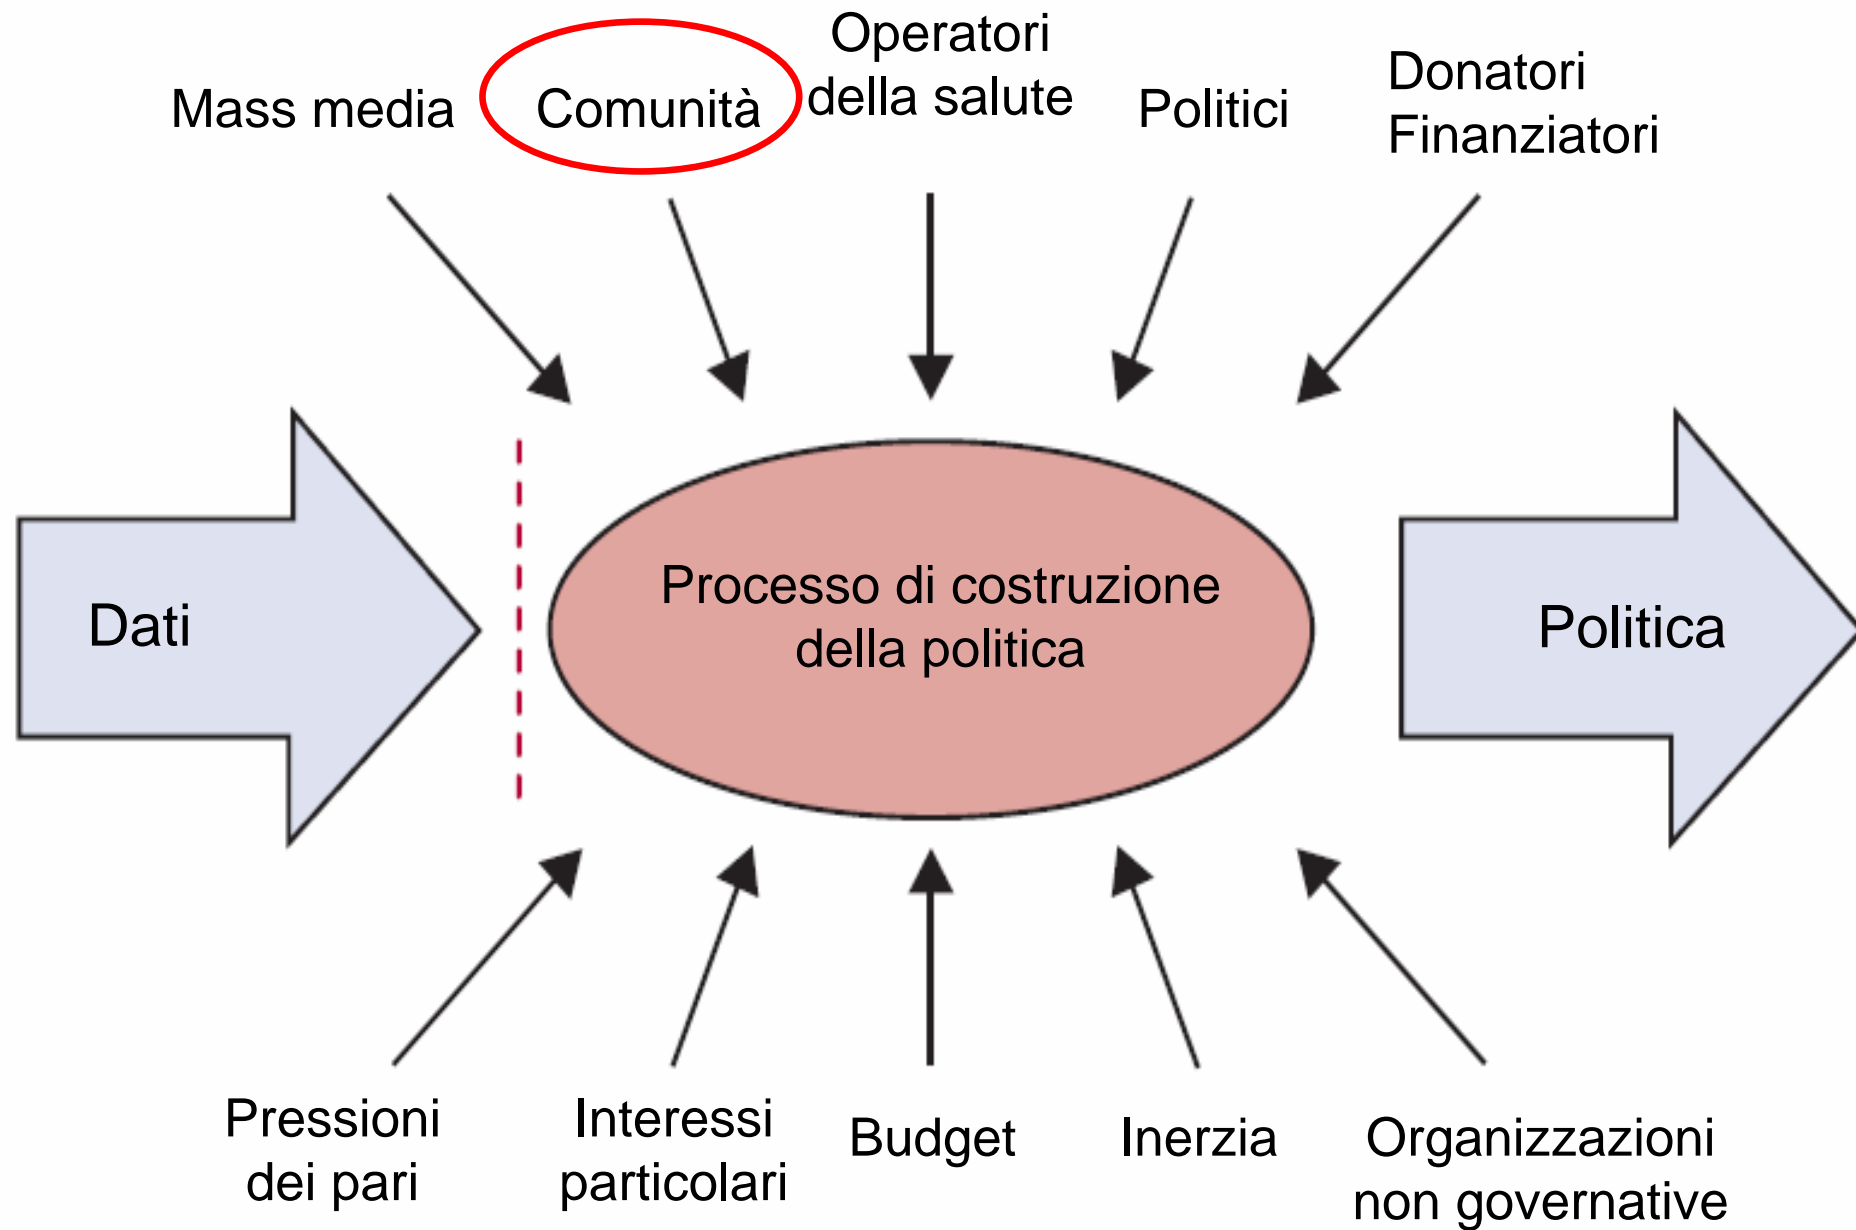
Mass media

Comunità

Operatori della salute

Politici

Donatori Finanziatori

Dati

Processo di costruzione della politica

Politica

Pressioni dei pari

Interessi particolari

Budget

Inerzia

Organizzazioni non governative